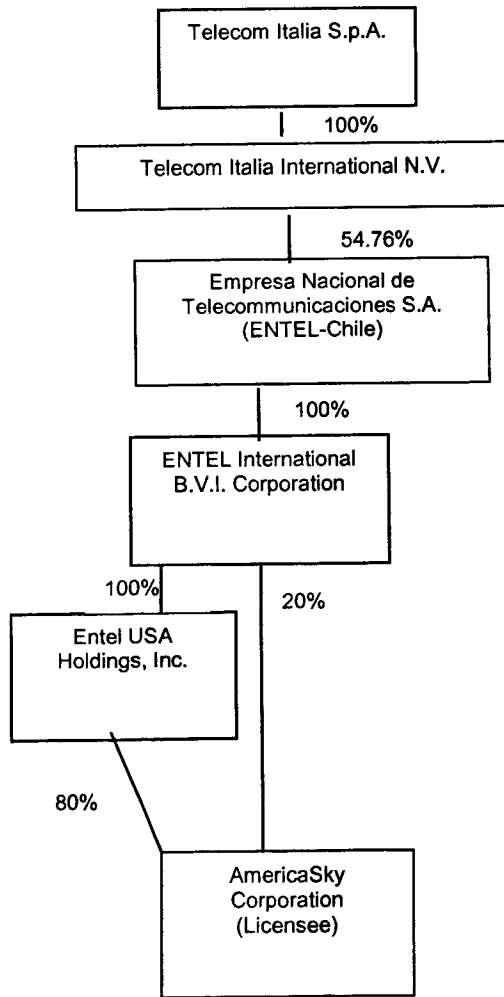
Telecom Italia S.p.A.

100%

Telecom Italia International N.V.

54.76%

Empresa Nacional de Telecommunicaciones S.A. (ENTEL-Chile)

100%

ENTEL International B.V.I. Corporation

100%

20%

Entel USA Holdings, Inc.

80%

AmericaSky Corporation (Licensee)